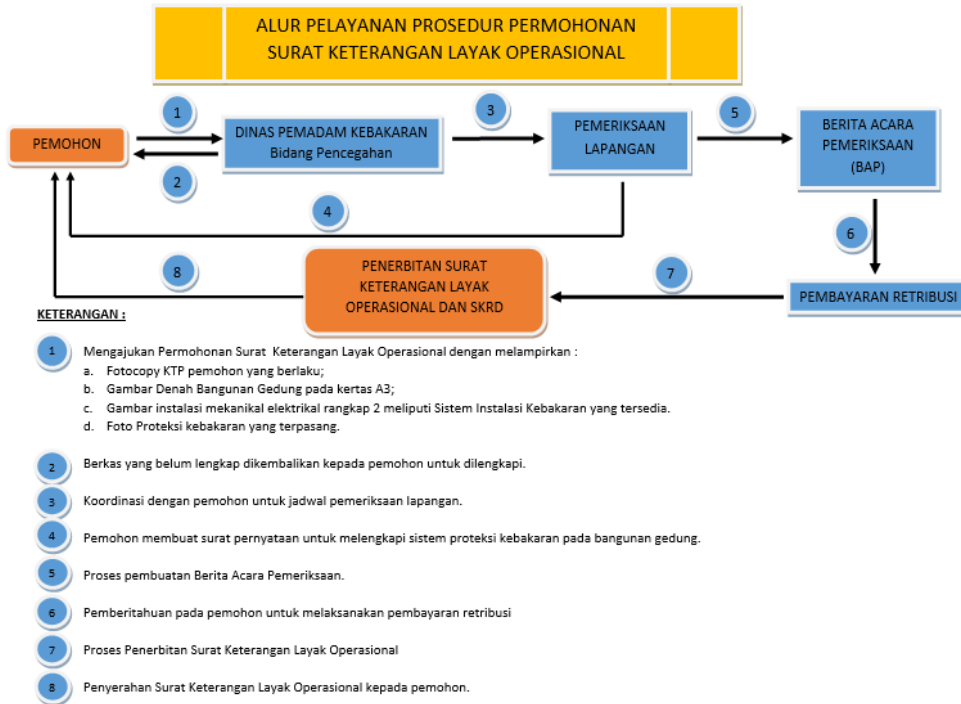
ALUR PELAYANAN PROSEDUR PERMOHONAN SURAT KETERANGAN LAYAK OPERASIONAL

PEMOHON

1

2

DINAS PEMADAM KEBAKARAN Bidang Pencegahan

3

PEMERIKSAAN LAPANGAN

4

5

BERITA ACARA PEMERIKSAAN (BAP)

6

PEMBAYARAN RETRIBUSI

7

PENERBITAN SURAT KETERANGAN LAYAK OPERASIONAL DAN SKRD

8

KETERANGAN :

1 Mengajukan Permohonan Surat Keterangan Layak Operasional dengan melampirkan :
a. Fotocopy KTP pemohon yang berlaku;
b. Gambar Denah Bangunan Gedung pada kertas A3;
c. Gambar instalasi mekanikal elektrikal rangkap 2 meliputi Sistem Instalasi Kebakaran yang tersedia.
d. Foto Proteksi kebakaran yang terpasang.

2 Berkas yang belum lengkap dikembalikan kepada pemohon untuk dilengkapi.

3 Koordinasi dengan pemohon untuk jadwal pemeriksaan lapangan.

4 Pemohon membuat surat pernyataan untuk melengkapi sistem proteksi kebakaran pada bangunan gedung.

5 Proses pembuatan Berita Acara Pemeriksaan.

6 Pemberitahuan pada pemohon untuk melaksanakan pembayaran retribusi

7 Proses Penerbitan Surat Keterangan Layak Operasional

8 Penyerahan Surat Keterangan Layak Operasional kepada pemohon.